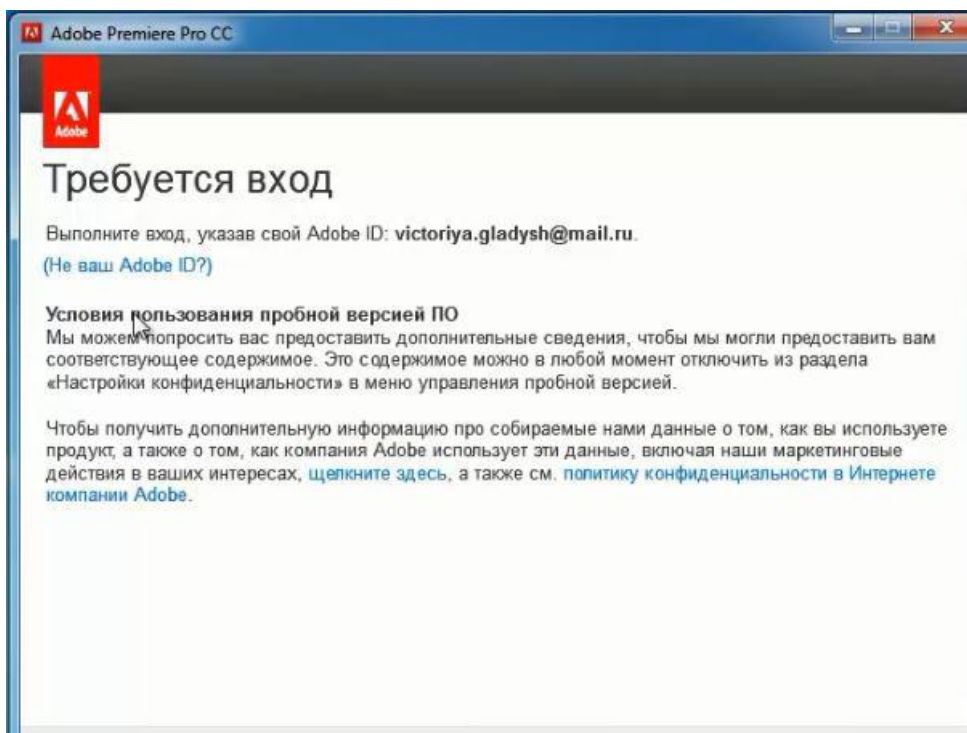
Adobe Premiere Pro CC

Adobe

Требуется вход

Выполните вход, указав свой Adobe ID: victoriya.gladysh@mail.ru.

(Не ваш Adobe ID?)

Условия пользования пробной версией ПО
Мы можем попросить вас предоставить дополнительные сведения, чтобы мы могли предоставить вам соответствующее содержимое. Это содержимое можно в любой момент отключить из раздела «Настройки конфиденциальности» в меню управления пробной версией.

Чтобы получить дополнительную информацию про собираемые нами данные о том, как вы используете продукт, а также о том, как компания Adobe использует эти данные, включая наши маркетинговые действия в ваших интересах, щелкните здесь, а также см. политику конфиденциальности в Интернете компании Adobe.